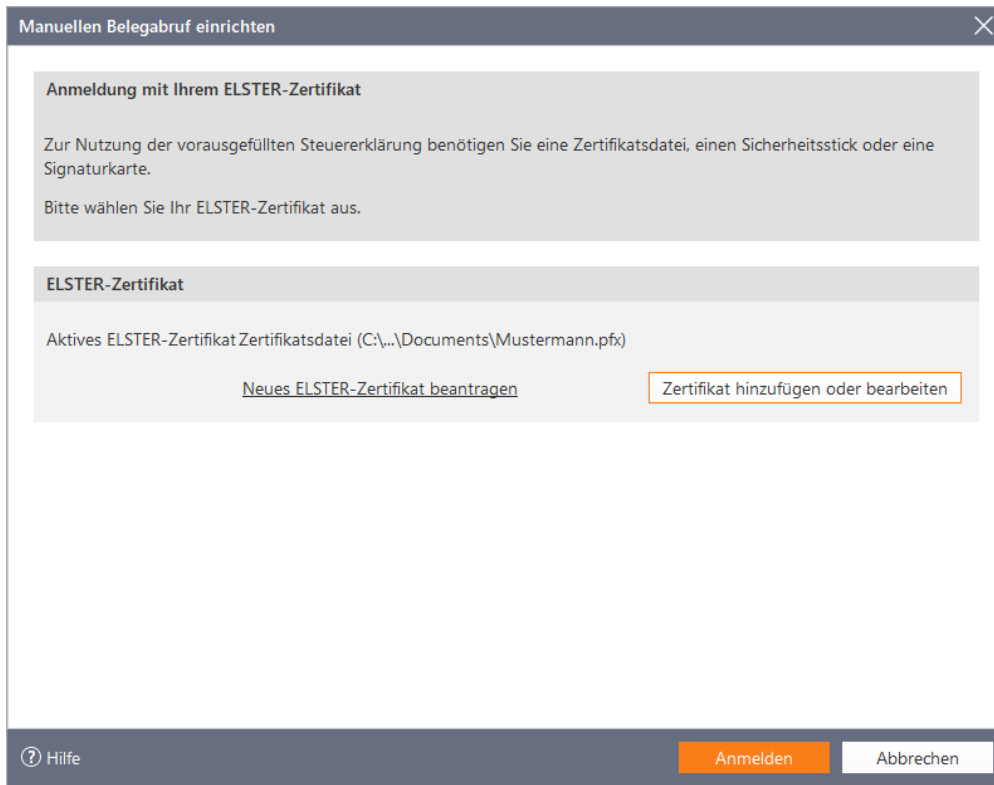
Manuellen Belegabruf einrichten

Anmeldung mit Ihrem ELSTER-Zertifikat

Zur Nutzung der vorausgefüllten Steuererklärung benötigen Sie eine Zertifikatsdatei, einen Sicherheitsstick oder eine Signaturkarte.

Bitte wählen Sie Ihr ELSTER-Zertifikat aus.

ELSTER-Zertifikat

Aktives ELSTER-Zertifikat Zertifikatsdatei (C:\...\Documents\Mustermann.pfx)

Neues ELSTER-Zertifikat beantragen

Zertifikat hinzufügen oder bearbeiten

Hilfe

Anmelden

Abbrechen